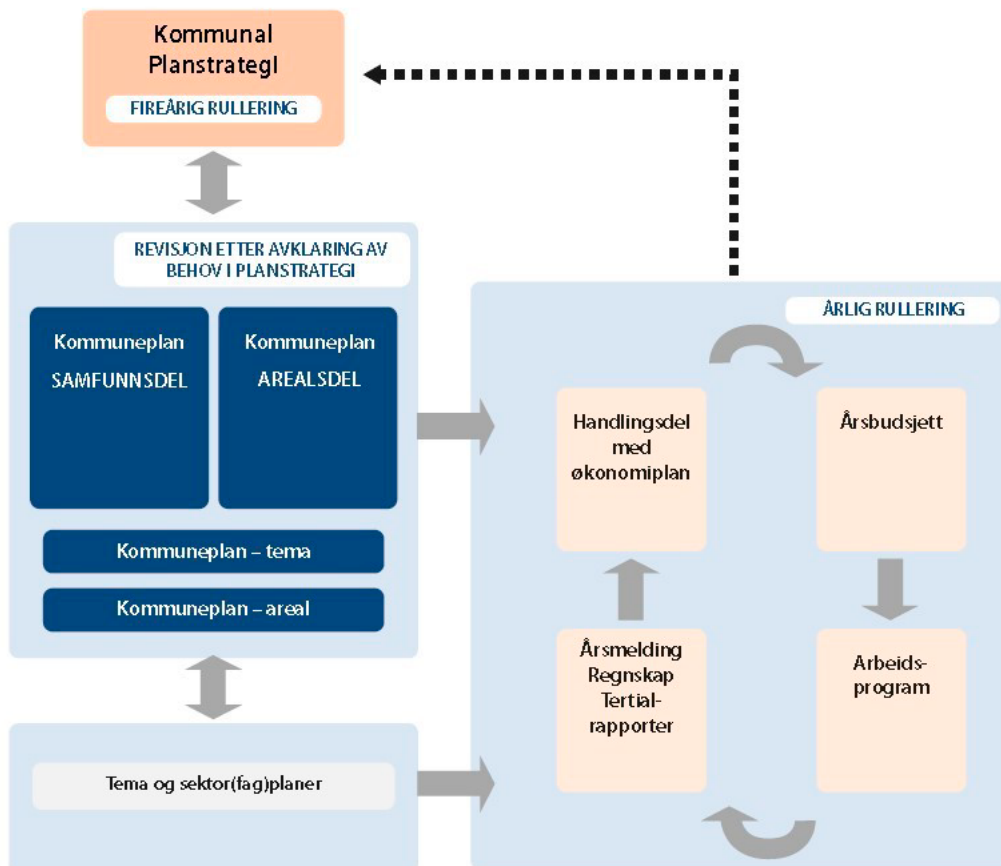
Kommunal Planstrategi

FIREÅRIG RULLERING

REVISJON ETTER AVKLARING AV BEHOV I PLANSTRATEGI

Kommuneplan SAMFUNNSDEL

Kommuneplan AREALSDEL

Kommuneplan – tema

Kommuneplan – areal

Tema og sektor(fag)planer

ÅRLIG RULLERING

Handlingsdel med økonomiplan

Årsbudsjett

Årsmelding Regnskap Tertialrapporter

Arbeidsprogram